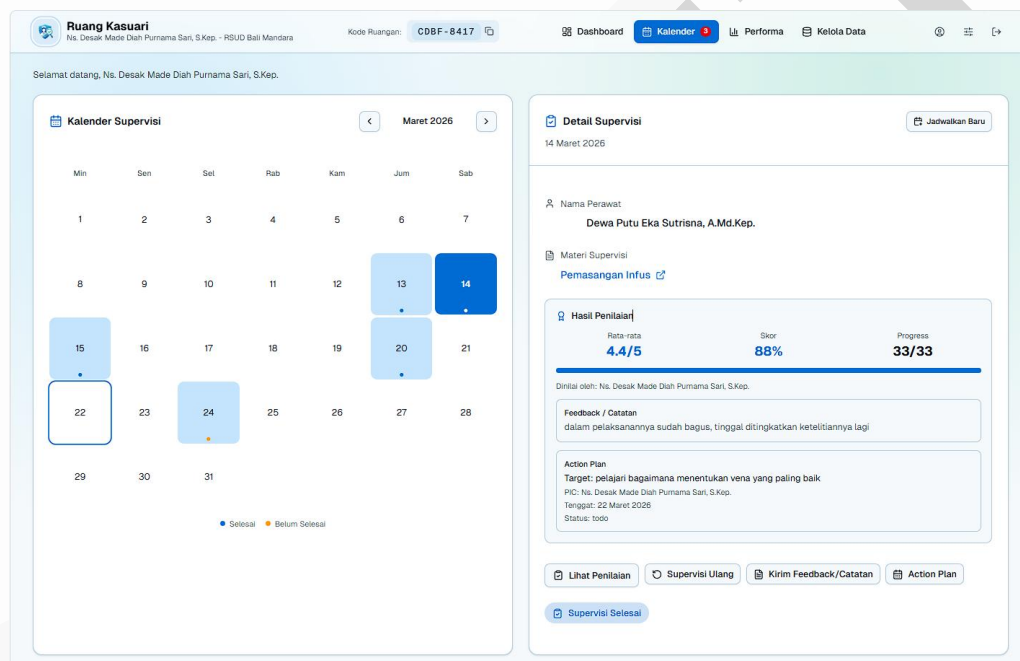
Ruang Kasuari
Ns. Desak Made Diah Purnama Sari, S.Kep. - RSUD Bali Mandara

Kode Ruangan: CDBF-8417

Dashboard Kalender 3 Performa Kelola Data

Selamat datang, Ns. Desak Made Diah Purnama Sari, S.Kep.

Kalender Supervisi

Maret 2026

| Min | Sen | Sel | Rab | Kam | Jum | Sab |
|---|---|---|---|---|---|---|
| 1 | 2 | 3 | 4 | 5 | 6 | 7 |
| 8 | 9 | 10 | 11 | 12 | 13 | 14 |
| 15 | 16 | 17 | 18 | 19 | 20 | 21 |
| 22 | 23 | 24 | 25 | 26 | 27 | 28 |
| 29 | 30 | 31 | | | | |

Selesai Belum Selesai

Detail Supervisi
14 Maret 2026

Jadwalkan Baru

Nama Perawat
Dewa Putu Eka Sutrisna, A.Md.Kep.

Materi Supervisi
Pemasangan Infus

Hasil Penilaian

| Rata-rata | Skor | Progress |
|---|---|---|
| 4.4/5 | 88% | 33/33 |

Dinilai oleh: Ns. Desak Made Diah Purnama Sari, S.Kep.

Feedback / Catatan
dalam pelaksanannya sudah bagus, tinggal ditingkatkan ketelitiannya lagi

Action Plan
Target: pelajari bagaimana menentukan vena yang paling baik
PIC: Ns. Desak Made Diah Purnama Sari, S.Kep.
Tenggat: 22 Maret 2026
Status: todo

Lihat Penilaian Supervisi Ulang Kirim Feedback/Catatan Action Plan

Supervisi Selesai